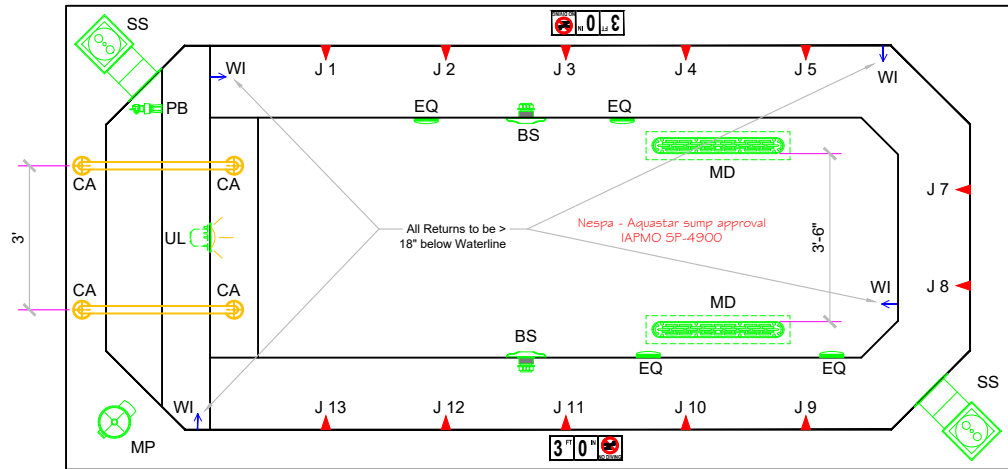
SS

3 FT 0 IN

J 1

J 2

J 3

J 4

J 5

WI

WI

PB

EQ

EQ

BS

MD

CA

CA

J 7

3'

UL

All Returns to be > 18" below Waterline

Nespa - Aquastar sump approval IAPMO SP-4900

3'-6"

WI

J 8

CA

CA

MD

BS

EQ

EQ

WI

J 13

J 12

J 11

J 10

J 9

SS

MP

3 FT 0 IN